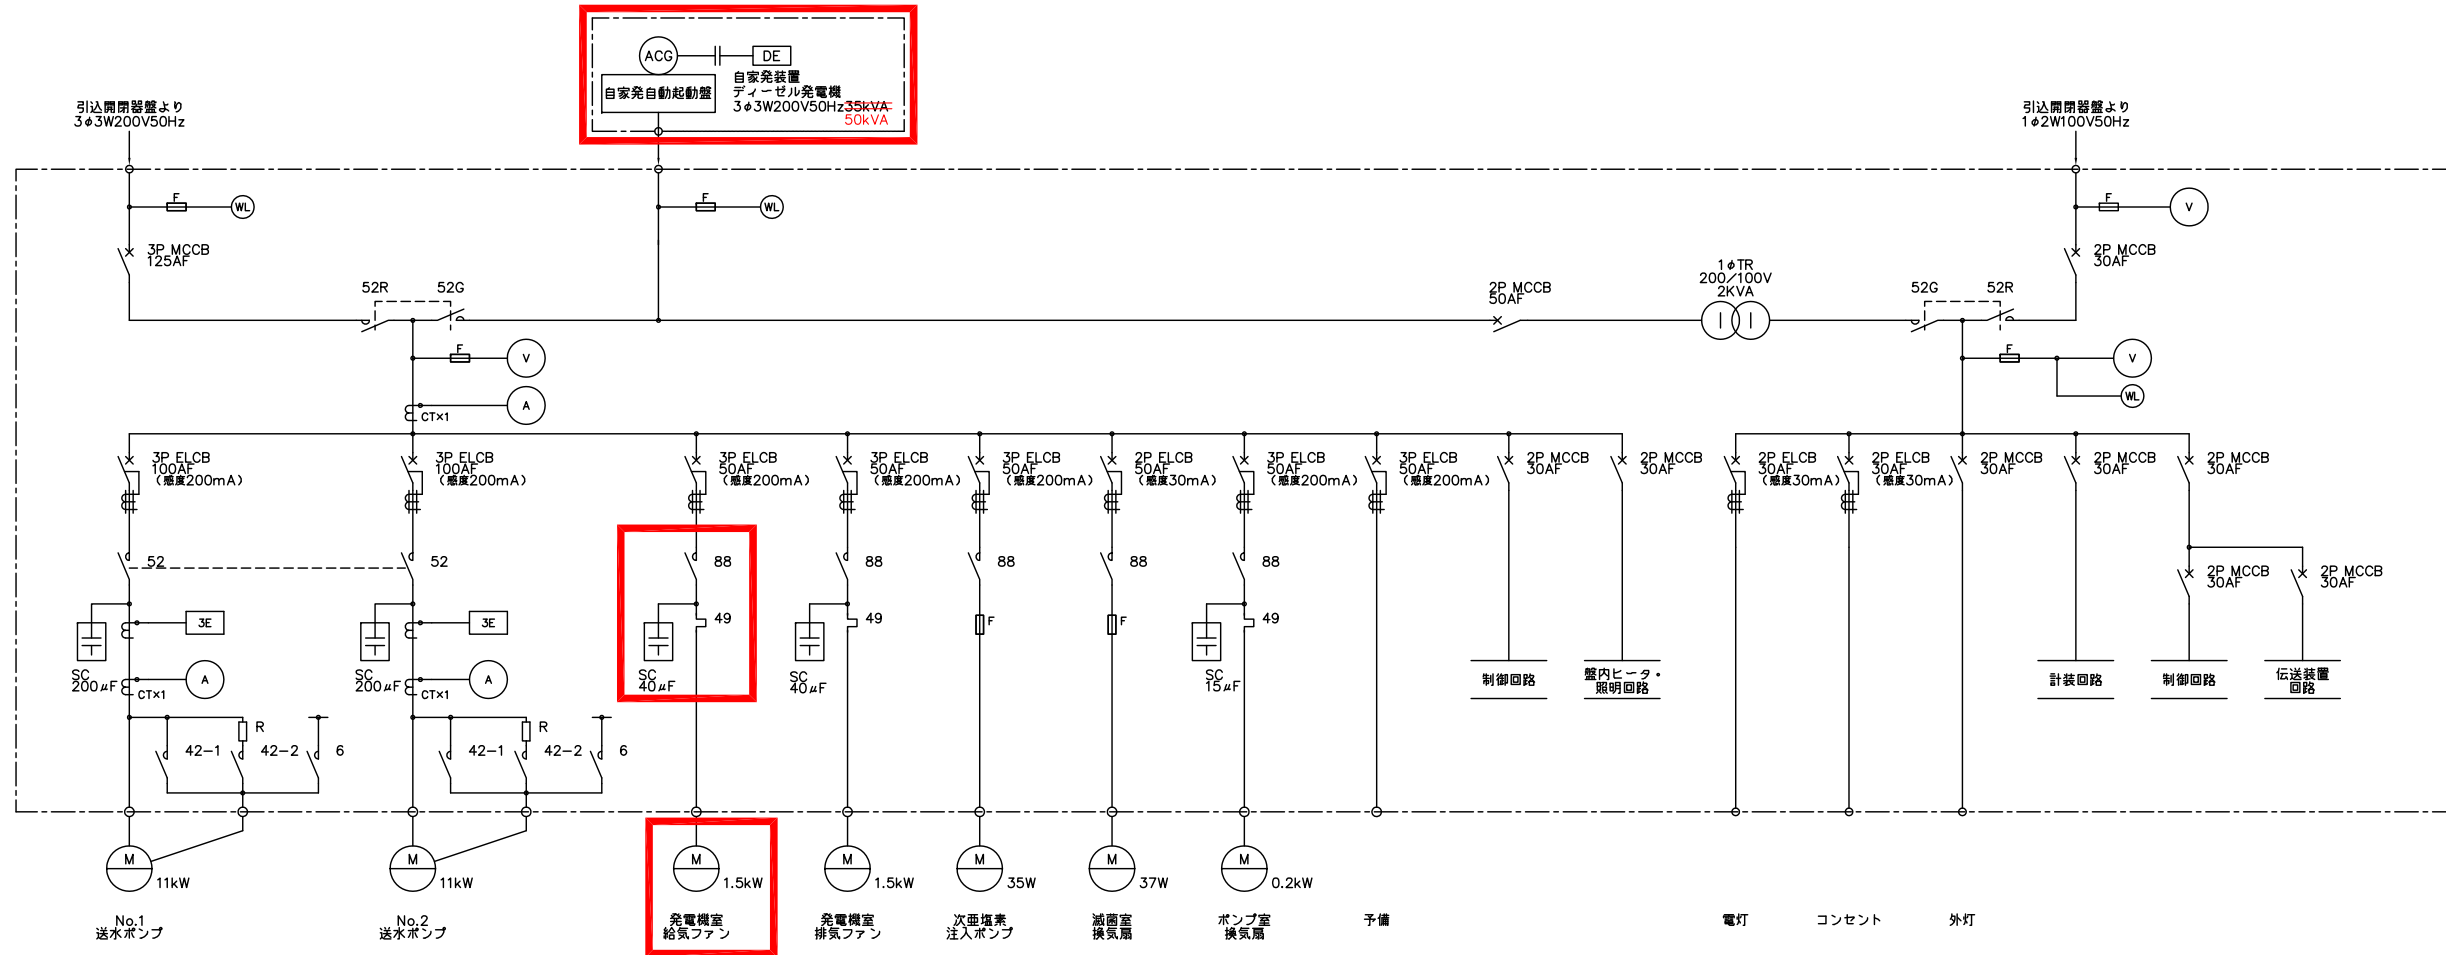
ACG
DE
自家発自動起動盤
自家発装置
ディーゼル発電機
3$\phi$3W200V50Hz35kVA
50kVA

引込開閉器盤より
3$\phi$3W200V50Hz

引込開閉器盤より
1$\phi$2W100V50Hz

F
WL
F
WL
F
V

3P MCCB
125AF

2P MCCB
30AF

52R
52G

2P MCCB
50AF

1$\phi$TR
200/100V
2KVA

52G
52R

F
V
F
V
WL
CT×1
A

3P ELCB
100AF
(感度200mA)

3P ELCB
100AF
(感度200mA)

3P ELCB
50AF
(感度200mA)

3P ELCB
50AF
(感度200mA)

3P ELCB
50AF
(感度200mA)

2P ELCB
50AF
(感度30mA)

3P ELCB
50AF
(感度200mA)

3P ELCB
50AF
(感度200mA)

2P MCCB
30AF

2P MCCB
30AF

2P ELCB
30AF
(感度30mA)

2P ELCB
30AF
(感度30mA)

2P MCCB
30AF

2P MCCB
30AF

2P MCCB
30AF

52
52
88
88
88
88
88
49
49
49
3E
3E
F
F

2P MCCB
30AF

2P MCCB
30AF

SC
200$\mu$F
CT×1
A

SC
200$\mu$F
CT×1
A

SC
40$\mu$F

SC
40$\mu$F

SC
15$\mu$F

制御回路
盤内ヒータ・
照明回路
計装回路
制御回路
伝送装置
回路

R
42−1
42−2
6
R
42−1
42−2
6

M
11kW
M
11kW
M
1.5kW
M
1.5kW
M
35W
M
37W
M
0.2kW

No.1
送水ポンプ
No.2
送水ポンプ
発電機室
給気ファン
発電機室
排気ファン
次亜塩素
注入ポンプ
滅菌室
換気扇
ポンプ室
換気扇
予備
電灯
コンセント
外灯